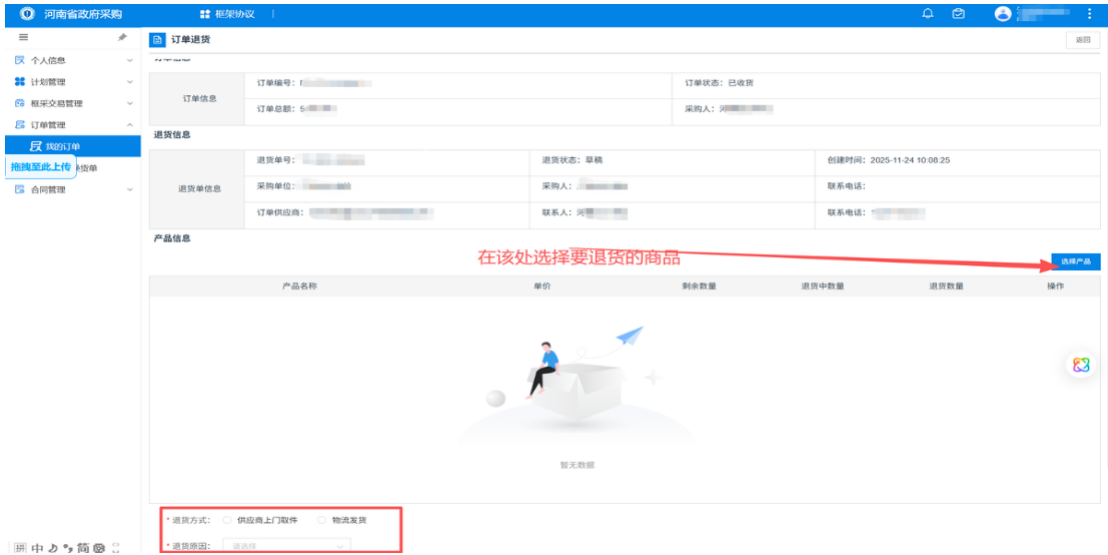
河南省政府采购
框架协议

个人信息
计划管理
框采交易管理
订单管理
我的订单
拖拽至此上传
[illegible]单
合同管理

订单退货
返回

订单信息
订单编号：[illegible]
订单状态：已收货
订单总额：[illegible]
采购人：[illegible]

退货信息
退货单信息
退货单号：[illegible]
退货状态：草稿
创建时间：2025-11-24 10:08:25
采购单位：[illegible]
采购人：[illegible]
联系电话：
订单供应商：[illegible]
联系人：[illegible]
联系电话：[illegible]

产品信息
在该处选择要退货的商品
选择产品

| 产品名称 | 单价 | 剩余数量 | 退货中数量 | 退货数量 | 操作 |
|---|---|---|---|---|---|

暂无数据

* 退货方式：供应商上门取件 物流发货
* 退货原因：请选择

中 简